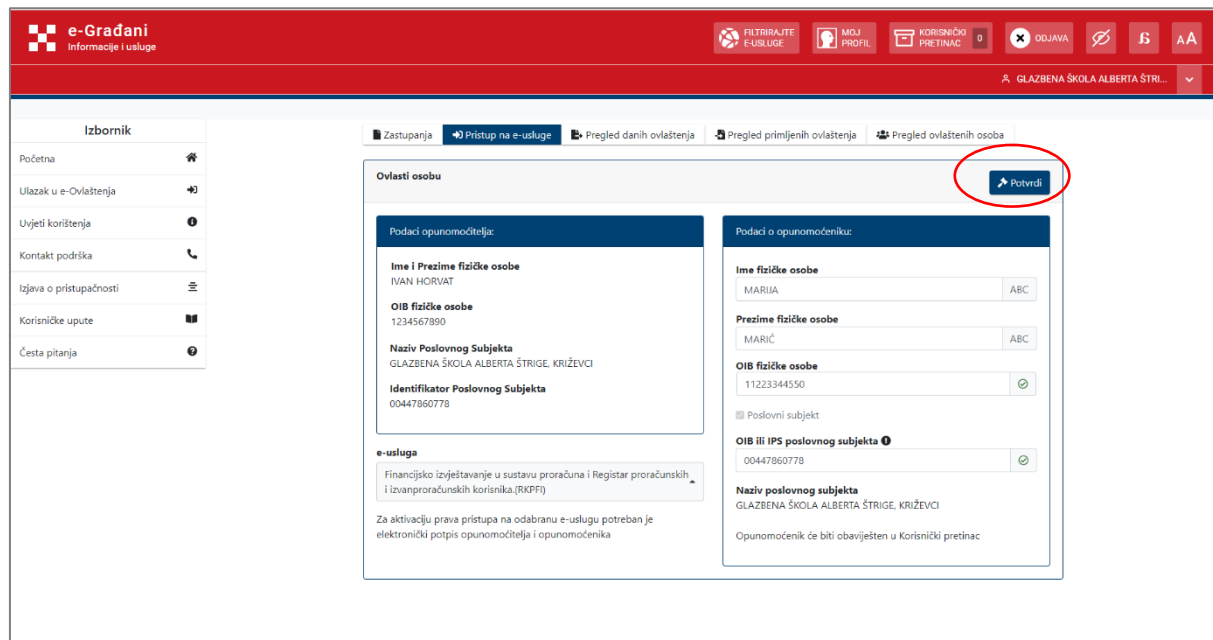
e-Građani
Informacije i usluge

FILTRIRAJTE E-USLUGE
MOJ PROFIL
KORISNIČKI PRETINAC 0
ODJAVA
AA

GLAZBENA ŠKOLA ALBERTA ŠTRI...

Izbornik
Početna
Ulazak u e-Ovlaštenja
Uvjeti korištenja
Kontakt podrška
Izjava o pristupačnosti
Korisničke upute
Česta pitanja

Zastupanja | Pristup na e-usluge | Pregled danih ovlaštenja | Pregled primljenih ovlaštenja | Pregled ovlaštenih osoba

Ovlasti osobu
Potvrdi

Podaci opunomoćitelja:
Ime i Prezime fizičke osobe
IVAN HORVAT
OIB fizičke osobe
1234567890
Naziv Poslovnog Subjekta
GLAZBENA ŠKOLA ALBERTA ŠTRIGE, KRIŽEVCI
Identifikator Poslovnog Subjekta
00447860778

e-usluga
Financijsko izvještavanje u sustavu proračuna i Registar proračunskih i izvanproračunskih korisnika.(RKPFI)

Za aktivaciju prava pristupa na odabranu e-uslugu potreban je elektronički potpis opunomoćitelja i opunomoćenika

Podaci o opunomoćeniku:
Ime fizičke osobe
MARIJA
ABC
Prezime fizičke osobe
MARIĆ
ABC
OIB fizičke osobe
11223344550
Poslovni subjekt
OIB ili IPS poslovnog subjekta
00447860778
Naziv poslovnog subjekta
GLAZBENA ŠKOLA ALBERTA ŠTRIGE, KRIŽEVCI

Opunomoćenik će biti obaviješten u Korisnički pretinac